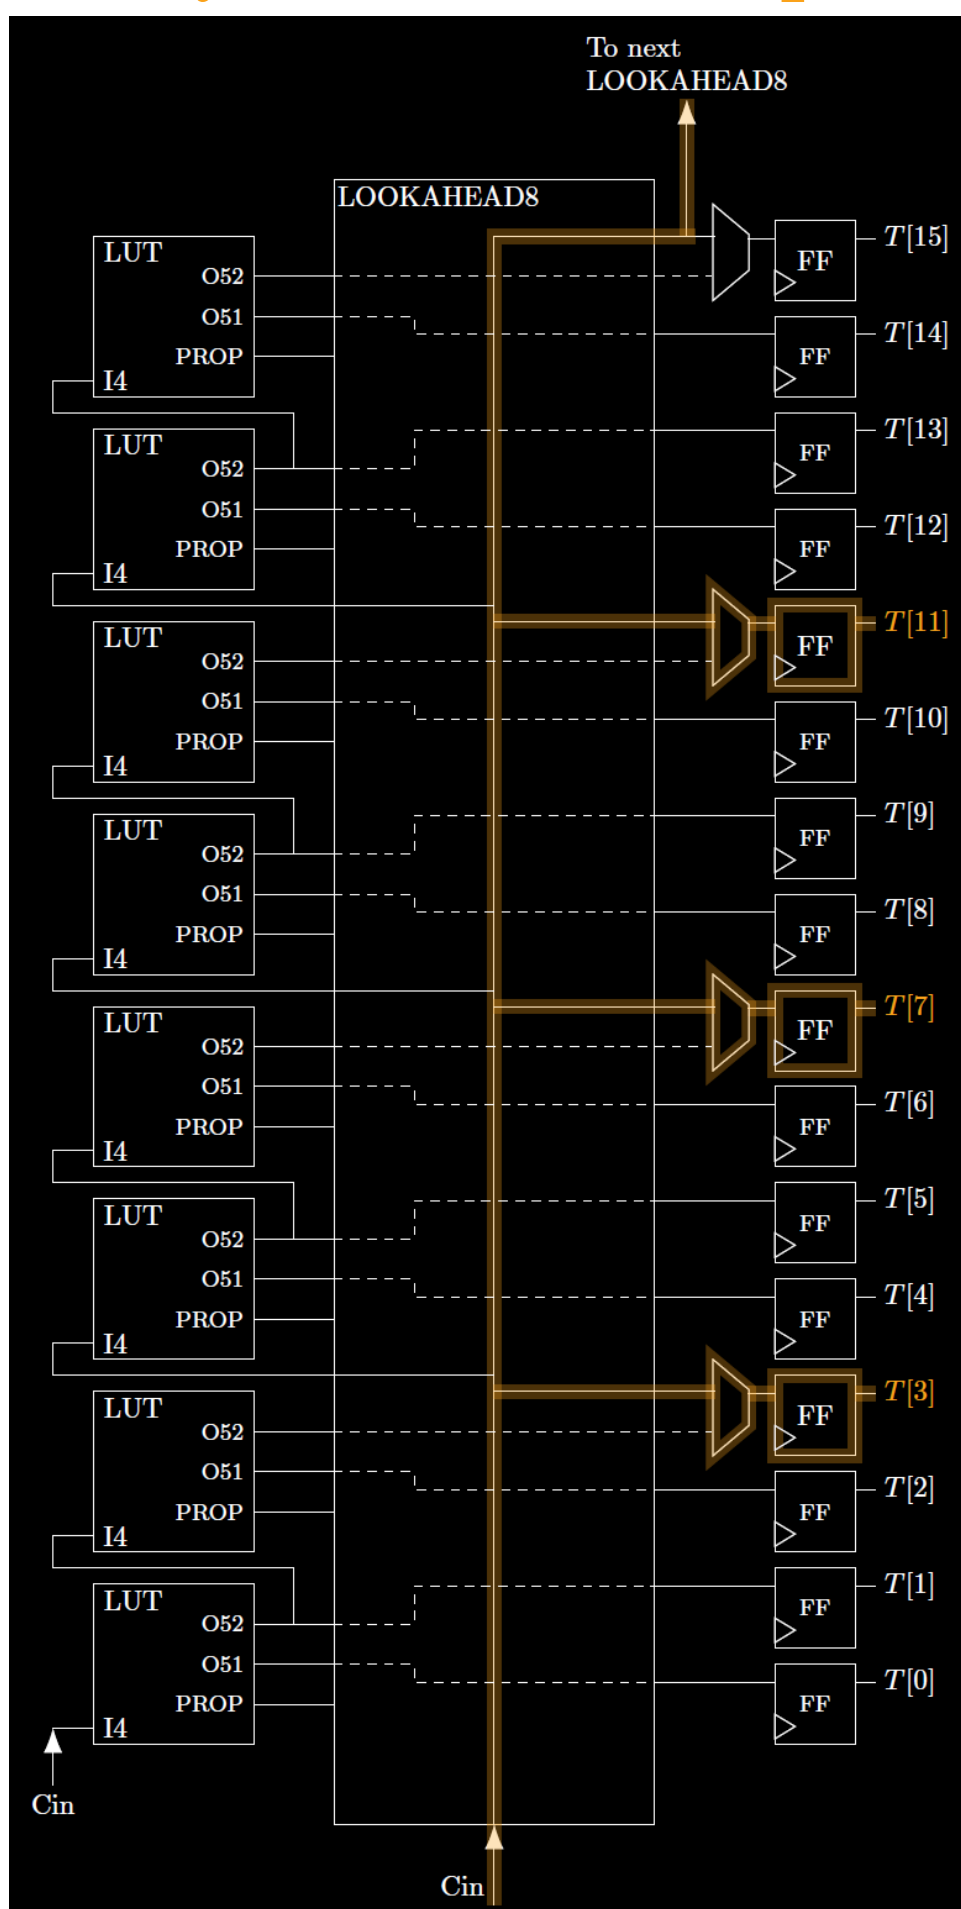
To next LOOKAHEAD8

LOOKAHEAD8

LUT
O52
O51
PROP
I4

LUT
O52
O51
PROP
I4

LUT
O52
O51
PROP
I4

LUT
O52
O51
PROP
I4

LUT
O52
O51
PROP
I4

LUT
O52
O51
PROP
I4

LUT
O52
O51
PROP
I4

LUT
O52
O51
PROP
I4

Cin

Cin

FF $T[15]$
FF $T[14]$
FF $T[13]$
FF $T[12]$
FF $T[11]$
FF $T[10]$
FF $T[9]$
FF $T[8]$
FF $T[7]$
FF $T[6]$
FF $T[5]$
FF $T[4]$
FF $T[3]$
FF $T[2]$
FF $T[1]$
FF $T[0]$